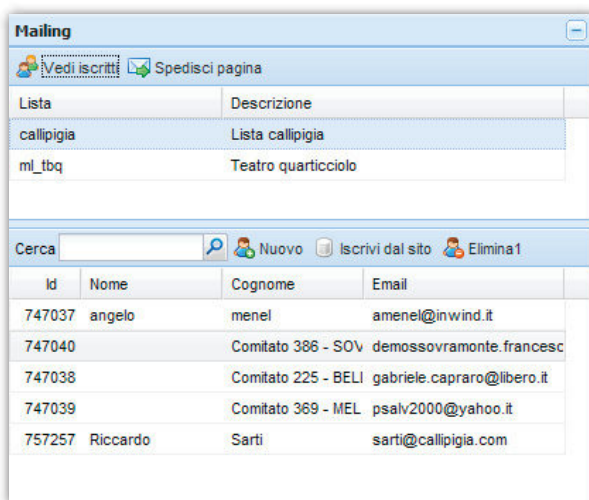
Mailing

Vedi iscritti Spedisci pagina

| Lista | Descrizione |
|---|---|
| callipigia | Lista callipigia |
| ml_tbq | Teatro quarticciolo |

Cerca Nuovo Iscrivi dal sito Elimina1

| Id | Nome | Cognome | Email |
|---|---|---|---|
| 747037 | angelo | menel | amenel@inwind.it |
| 747040 | | Comitato 386 - SOV | demossovramonte.francesc |
| 747038 | | Comitato 225 - BELI | gabriele.capraro@libero.it |
| 747039 | | Comitato 369 - MEL | psalv2000@yahoo.it |
| 757257 | Riccardo | Sarti | sarti@callipigia.com |